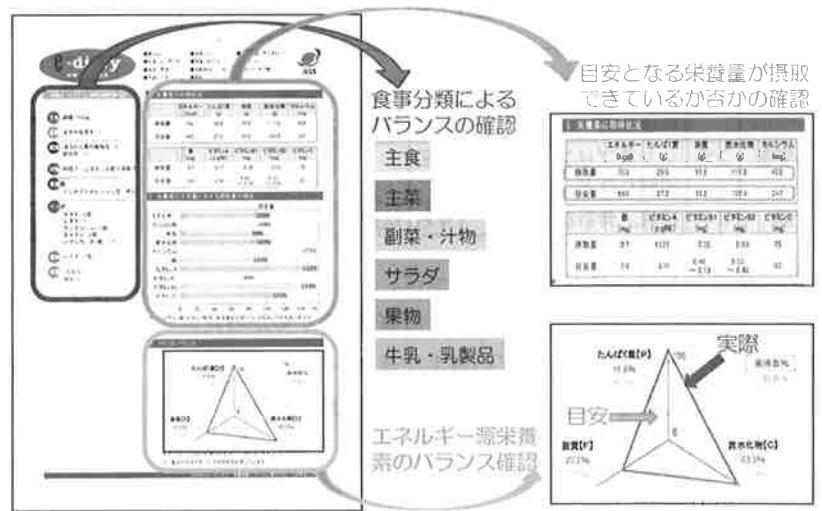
e-diary

目安となる栄養量が摂取できているか否かの確認

食事分類によるバランスの確認

主食

主菜

副菜・汁物

サラダ

果物

牛乳・乳製品

| | エネルギー (kcal) | たんぱく質 (g) | 脂質 (g) | 炭水化物 (g) | カルシウム (mg) |
|---|---|---|---|---|---|
| 摂取量 | 753 | 29.5 | 17.2 | 113.3 | 458 |
| 目安量 | 669 | 27.3 | 11.2 | 105.4 | 247 |

| | 鉄 (mg) | ビタミンA (μgRE) | ビタミンB1 (mg) | ビタミンB2 (mg) | ビタミンC (mg) |
|---|---|---|---|---|---|
| 摂取量 | 3.1 | 1021 | 0.35 | 0.53 | 75 |
| 目安量 | 2.4 | 610 | 0.40 ～0.53 | 0.32 ～0.40 | 40 |

実際

目安

たんぱく質[P]

脂質[F]

炭水化物[C]

エネルギー源栄養素のバランス確認